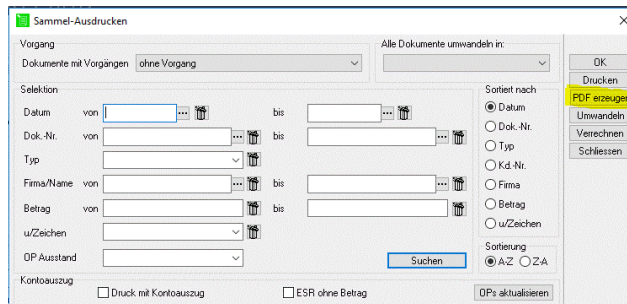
Sammel-Ausdrucken

Vorgang
Dokumente mit Vorgängen ohne Vorgang

Alle Dokumente umwandeln in:

OK
Drucken
PDF erzeugen
Umwandeln
Verrechnen
Schliessen

Selektion
Datum von bis
Dok.-Nr. von bis
Typ
Firma/Name von bis
Betrag von bis
u/Zeichen
OP Ausstand
Suchen

Sortiert nach
Datum
Dok.-Nr.
Typ
Kd.-Nr.
Firma
Betrag
u/Zeichen

Sortierung
A-Z
Z-A

Kontoauszug
Druck mit Kontoauszug
ESR ohne Betrag
OPs aktualisieren